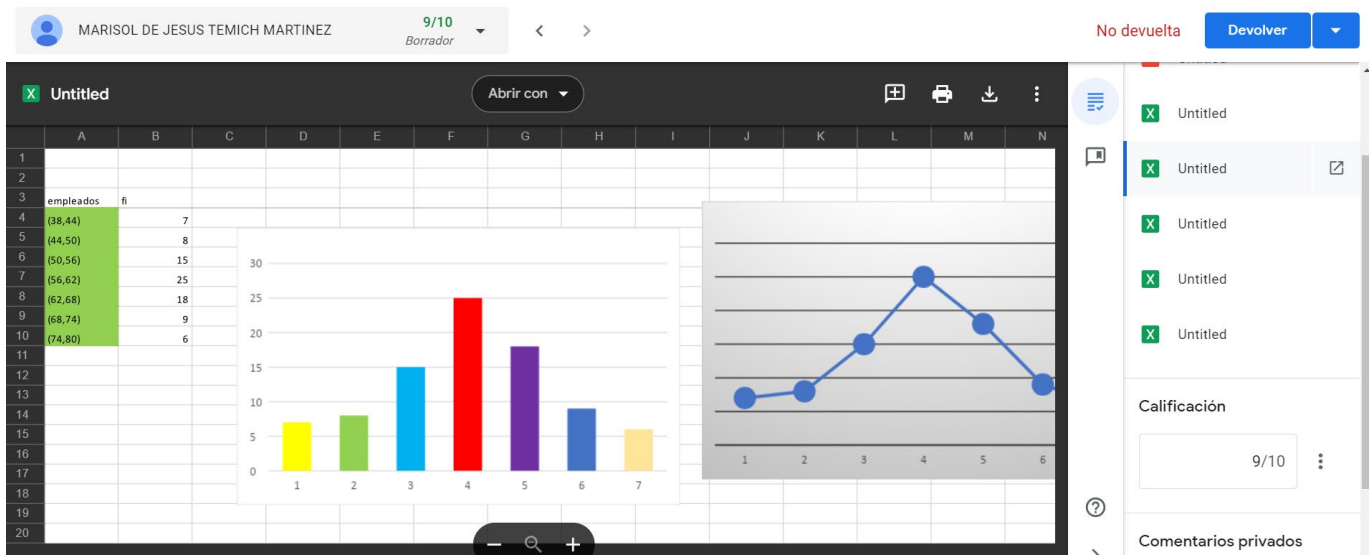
MARISOL DE JESUS TEMICH MARTINEZ 9/10 Borrador

No devuelta Devolver

Untitled Abrir con

| | A | B | C | D | E | F | G | H | I | J | K | L | M | N |
|---|---|---|---|---|---|---|---|---|---|---|---|---|---|---|
| 1 | | | | | | | | | | | | | | |
| 2 | | | | | | | | | | | | | | |
| 3 | empleados | fi | | | | | | | | | | | | |
| 4 | (38,44) | 7 | | | | | | | | | | | | |
| 5 | (44,50) | 8 | | | | | | | | | | | | |
| 6 | (50,56) | 15 | | | | | | | | | | | | |
| 7 | (56,62) | 25 | | | | | | | | | | | | |
| 8 | (62,68) | 18 | | | | | | | | | | | | |
| 9 | (68,74) | 9 | | | | | | | | | | | | |
| 10 | (74,80) | 6 | | | | | | | | | | | | |
| 11 | | | | | | | | | | | | | | |
| 12 | | | | | | | | | | | | | | |
| 13 | | | | | | | | | | | | | | |
| 14 | | | | | | | | | | | | | | |
| 15 | | | | | | | | | | | | | | |
| 16 | | | | | | | | | | | | | | |
| 17 | | | | | | | | | | | | | | |
| 18 | | | | | | | | | | | | | | |
| 19 | | | | | | | | | | | | | | |
| 20 | | | | | | | | | | | | | | |

30
25
20
15
10
5
0
1 2 3 4 5 6 7

1 2 3 4 5 6

Untitled
Untitled
Untitled
Untitled
Untitled

Calificación
9/10

Comentarios privados